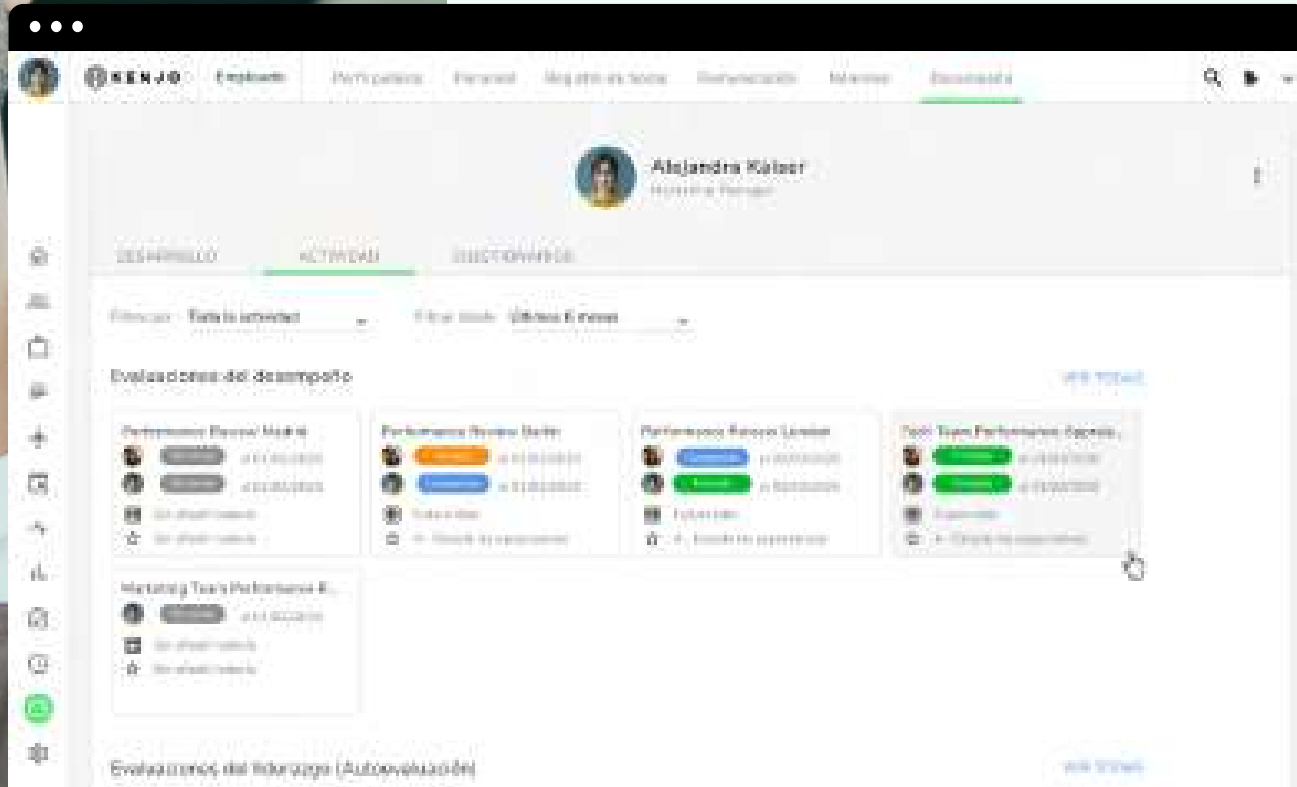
KENJO Employee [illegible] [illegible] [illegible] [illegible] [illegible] Encuestas

Alejandra Kaiser
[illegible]

DESARROLLO ACTIVIDAD CUESTIONARIOS

Filtrar por Toda la actividad Filtrar desde Últimos 6 meses

Evaluaciones del desempeño VER TODAS

Performance Review Madrid
Performance Review Berlin
Performance Review London
Tech Team Performance Apprais...

Marketing Team Performance R...

Evaluaciones del liderazgo (Autoevaluación) VER TODAS